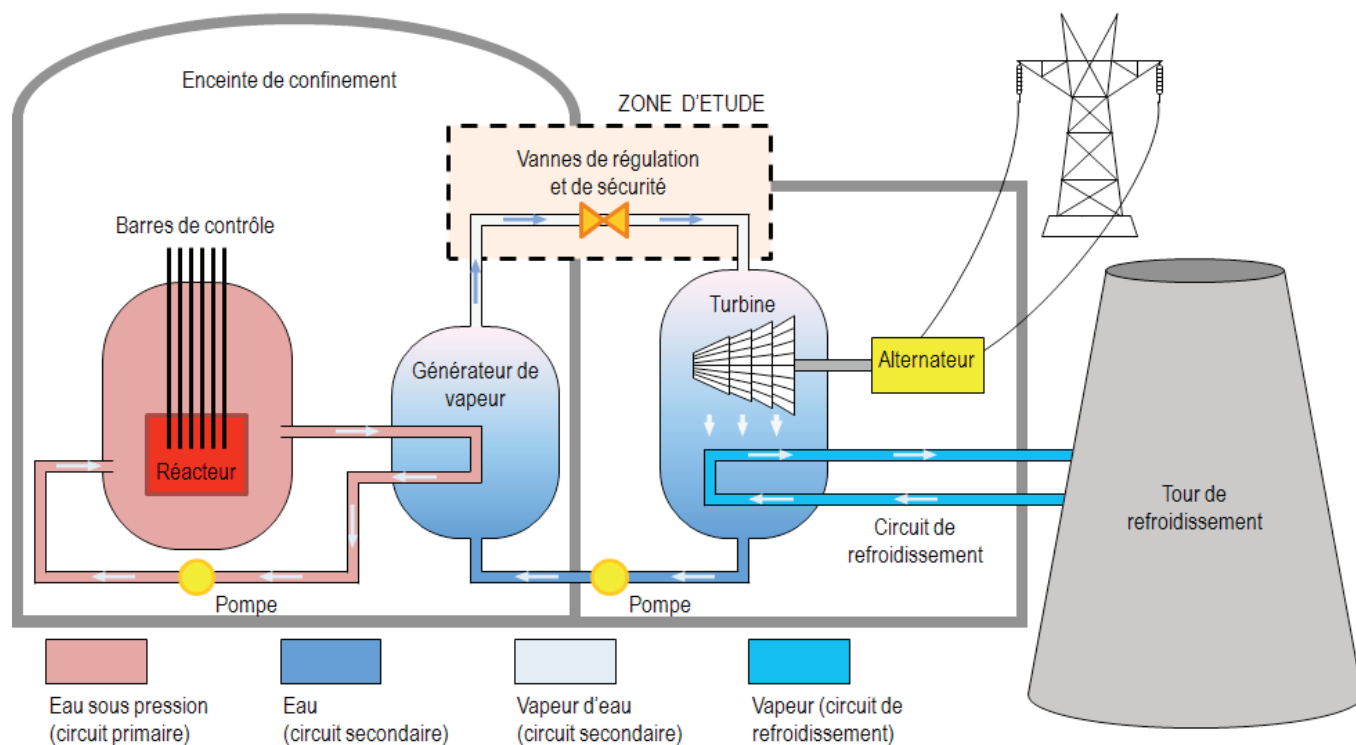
Enceinte de confinement

ZONE D'ETUDE

Vannes de régulation et de sécurité

Barres de contrôle

Réacteur

Générateur de vapeur

Turbine

Alternateur

Tour de refroidissement

Circuit de refroidissement

Pompe

Pompe

Eau sous pression (circuit primaire)

Eau (circuit secondaire)

Vapeur d'eau (circuit secondaire)

Vapeur (circuit de refroidissement)